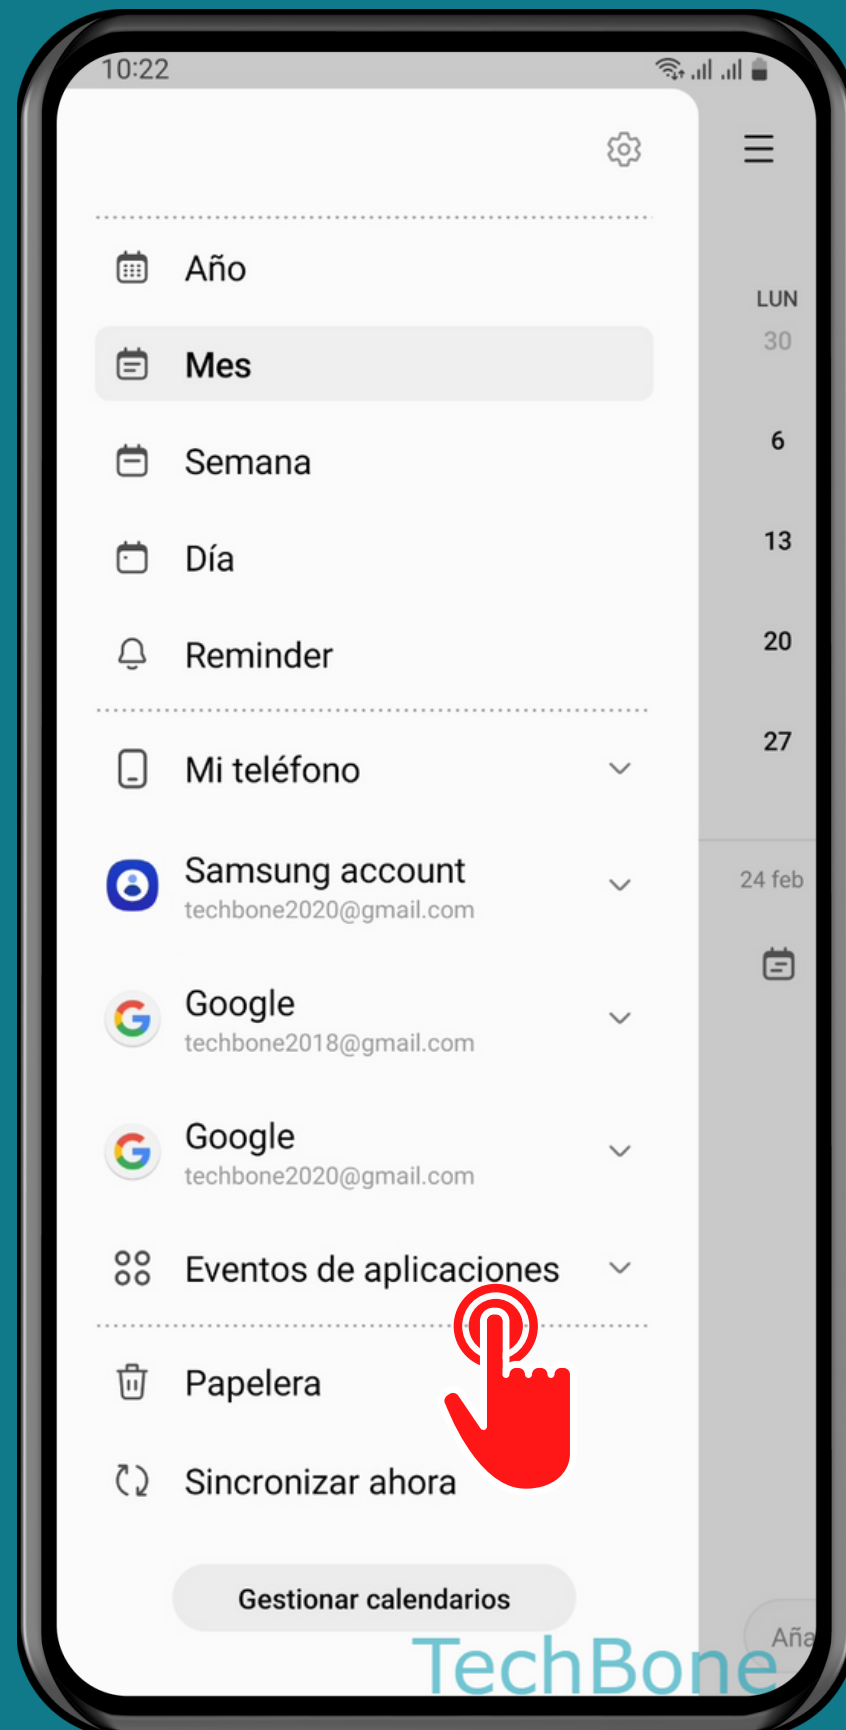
10:22

Año

Mes

Semana

Día

Reminder

Mi teléfono

Samsung account
techbone2020@gmail.com

Google
techbone2018@gmail.com

Google
techbone2020@gmail.com

Eventos de aplicaciones

Papelera

Sincronizar ahora

Gestionar calendarios

LUN
30
6
13
20
27

24 feb

Aña

TechBone